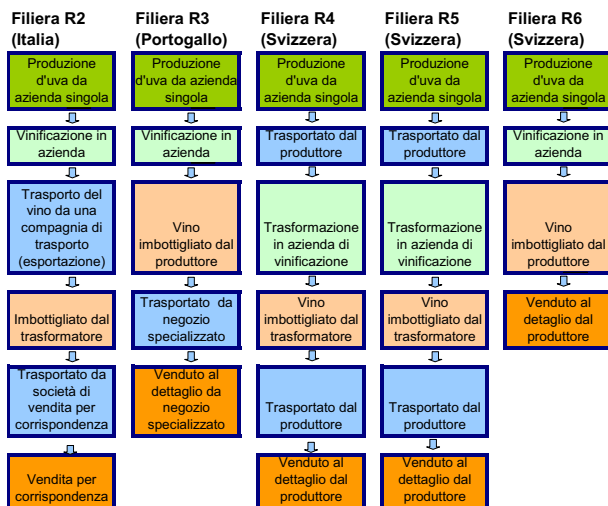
Filiera R2 (Italia)

Produzione d'uva da azienda singola

Vinificazione in azienda

Trasporto del vino da una compagnia di trasporto (esportazione)

Imbottigliato dal trasformatore

Trasportato da società di vendita per corrispondenza

Vendita per corrispondenza

Filiera R3 (Portogallo)

Produzione d'uva da azienda singola

Vinificazione in azienda

Vino imbottigliato dal produttore

Trasportato da negozio specializzato

Venduto al dettaglio da negozio specializzato

Filiera R4 (Svizzera)

Produzione d'uva da azienda singola

Trasportato dal produttore

Trasformazione in azienda di vinificazione

Vino imbottigliato dal trasformatore

Trasportato dal produttore

Venduto al dettaglio dal produttore

Filiera R5 (Svizzera)

Produzione d'uva da azienda singola

Trasportato dal produttore

Trasformazione in azienda di vinificazione

Vino imbottigliato dal trasformatore

Trasportato dal produttore

Venduto al dettaglio dal produttore

Filiera R6 (Svizzera)

Produzione d'uva da azienda singola

Vinificazione in azienda

Vino imbottigliato dal produttore

Venduto al dettaglio dal produttore